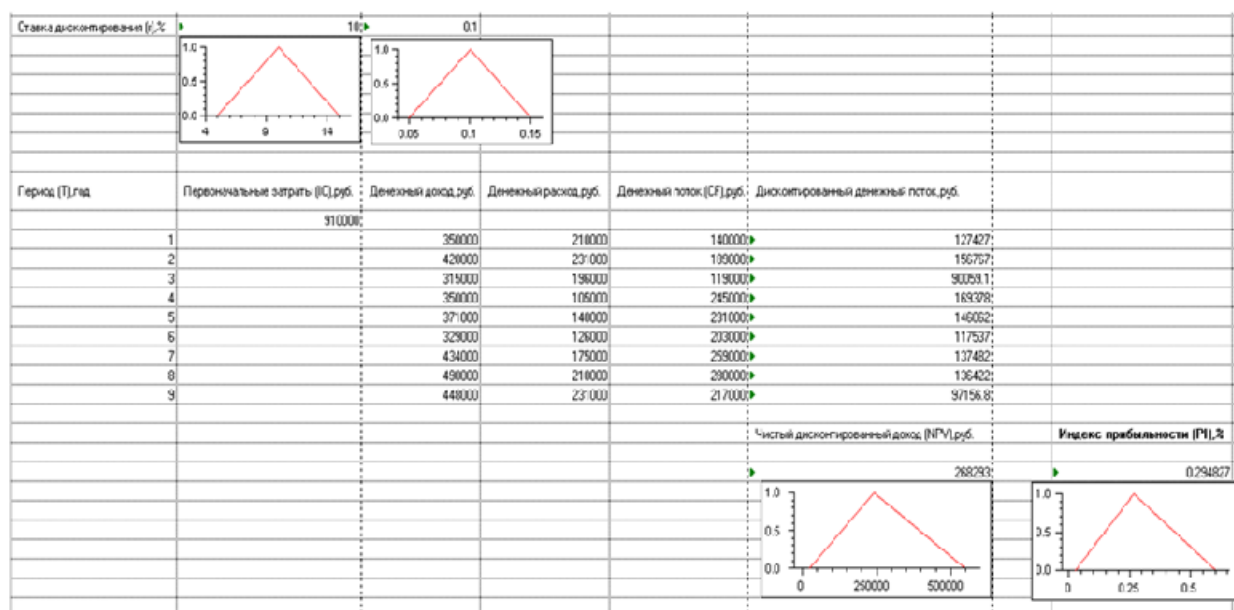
Ставка дисконтирования (r),% | 10 | 0.1

1.0
0.5
0.0
4 9 14

1.0
0.5
0.0
0.05 0.1 0.15

| Период (T),год | Первоначальные затраты (IC),руб. | Денежный доход,руб. | Денежный расход,руб. | Денежный поток (CF),руб. | Дисконтированный денежный поток,руб. |
|---|---|---|---|---|---|
| | 910000 | | | | |
| 1 | | 350000 | 210000 | 140000 | 127427 |
| 2 | | 420000 | 231000 | 189000 | 156767 |
| 3 | | 315000 | 196000 | 119000 | 90059.1 |
| 4 | | 350000 | 105000 | 245000 | 169378 |
| 5 | | 371000 | 140000 | 231000 | 146092 |
| 6 | | 329000 | 126000 | 203000 | 117537 |
| 7 | | 434000 | 175000 | 259000 | 137482 |
| 8 | | 490000 | 210000 | 280000 | 136422 |
| 9 | | 448000 | 231000 | 217000 | 97156.8 |

Чистый дисконтированный доход (NPV),руб. | **Индекс прибыльности (PI),%**

268293 | 0.294827

1.0
0.5
0.0
0 250000 500000

1.0
0.5
0.0
0 0.25 0.5